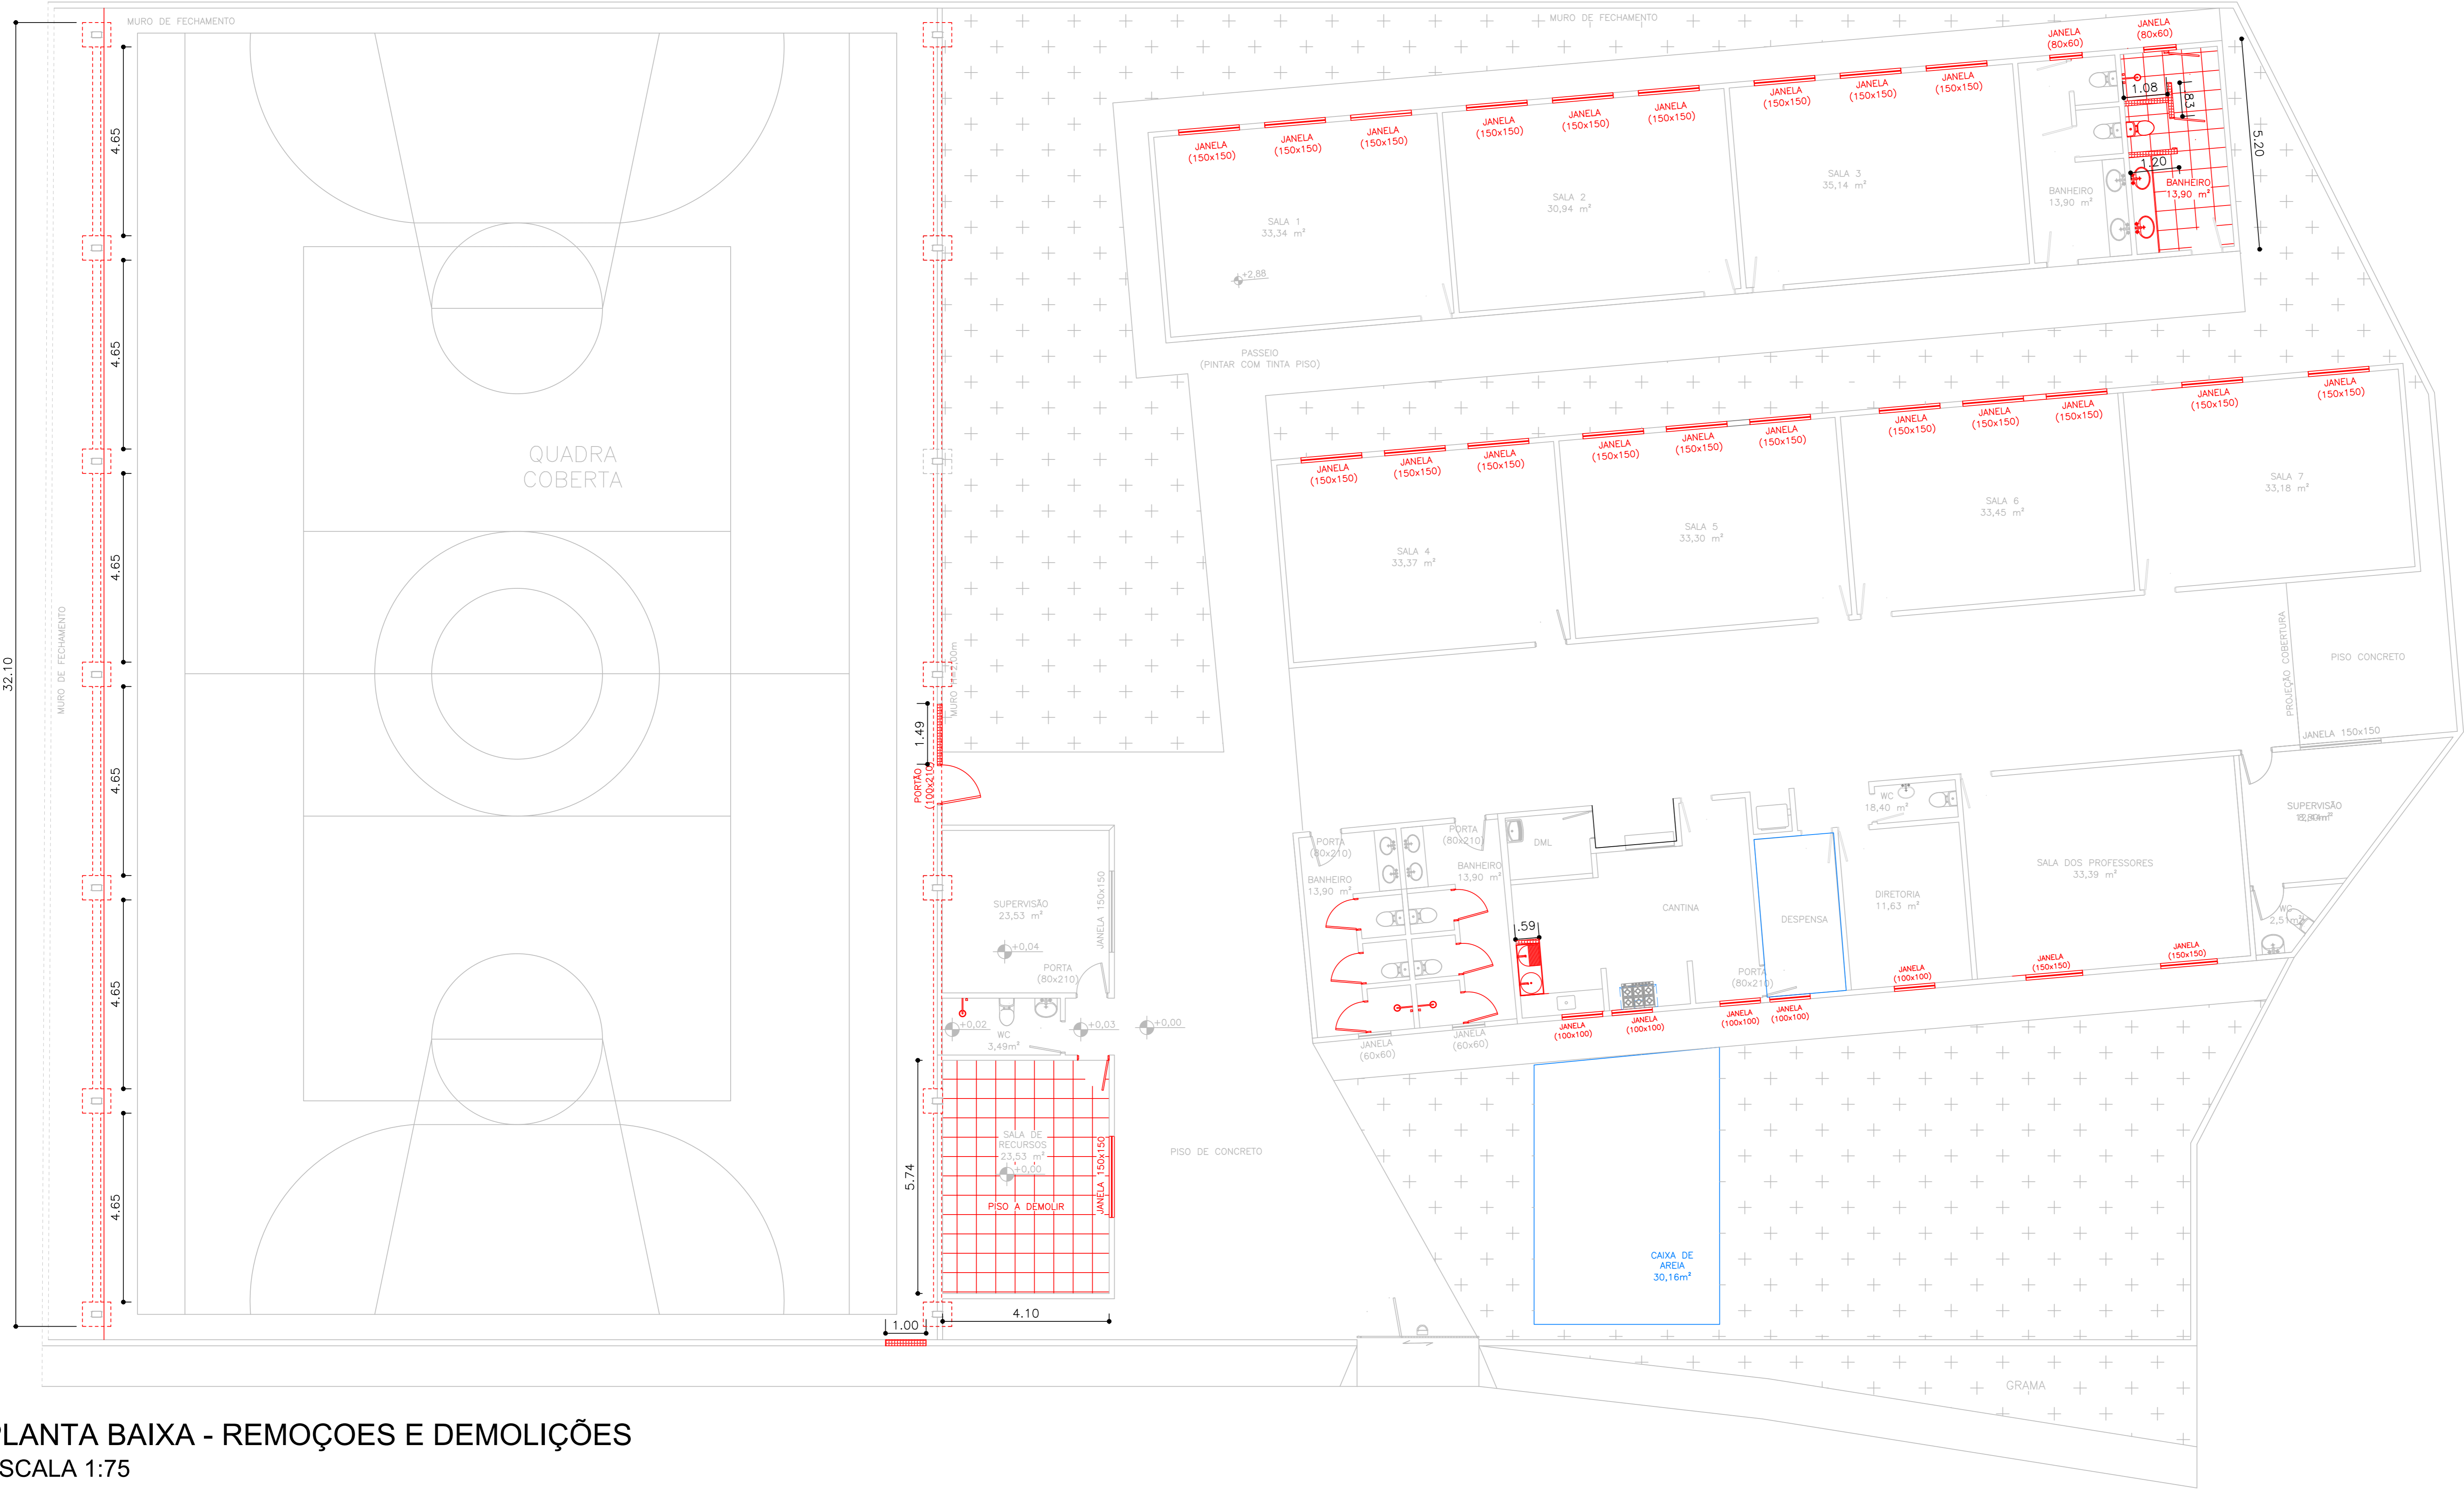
MURO DE FECHAMENTO

MURO DE FECHAMENTO

32.10

4.65
4.65
4.65
4.65
4.65
4.65

MURO DE FECHAMENTO

QUADRA
COBERTA

1.49

PORTÃO (100x210)

MURO H=2,00m

SUPERVISÃO
23,53 m²
+0,04

JANELA 150x150

PORTA (80x210)

+0,02
WC
3,49m²
+0,03
+0,00

5.74

SALA DE RECURSOS
23,53 m²
+0,00
PISO A DEMOLIR

JANELA 150x150

1.00
4.10

PISO DE CONCRETO

JANELA (150x150)
JANELA (150x150)
JANELA (150x150)
JANELA (150x150)
JANELA (150x150)
JANELA (150x150)
JANELA (150x150)
JANELA (150x150)
JANELA (150x150)

JANELA (80x60)
JANELA (80x60)

1.08
.83
1.20

5.20

SALA 1
33,34 m²
+2,88

SALA 2
30,94 m²

SALA 3
35,14 m²

BANHEIRO
13,90 m²

BANHEIRO
13,90 m²

PASSEIO
(PINTAR COM TINTA PISO)

JANELA (150x150)
JANELA (150x150)
JANELA (150x150)
JANELA (150x150)
JANELA (150x150)
JANELA (150x150)
JANELA (150x150)
JANELA (150x150)
JANELA (150x150)
JANELA (150x150)
JANELA (150x150)

SALA 4
33,37 m²

SALA 5
33,30 m²

SALA 6
33,45 m²

SALA 7
33,18 m²

PROJEÇÃO COBERTURA

PISO CONCRETO

JANELA 150x150

SUPERVISÃO
12,20m²

PORTA (80x210)
BANHEIRO
13,90 m²

PORTA (80x210)
BANHEIRO
13,90 m²

DML

.59

CANTINA

DESPENSA

WC
18,40 m²

DIRETORIA
11,63 m²

SALA DOS PROFESSORES
33,39 m²

WC
2,5 m²

PORTA (80x210)

JANELA (60x60)
JANELA (60x60)
JANELA (100x100)
JANELA (100x100)
JANELA (100x100)
JANELA (100x100)
JANELA (100x100)
JANELA (150x150)
JANELA (150x150)

CAIXA DE AREIA
30,16m²

GRAMA

LANTA BAIXA - REMOÇOES E DEMOLIÇÕES
SCALA 1:75